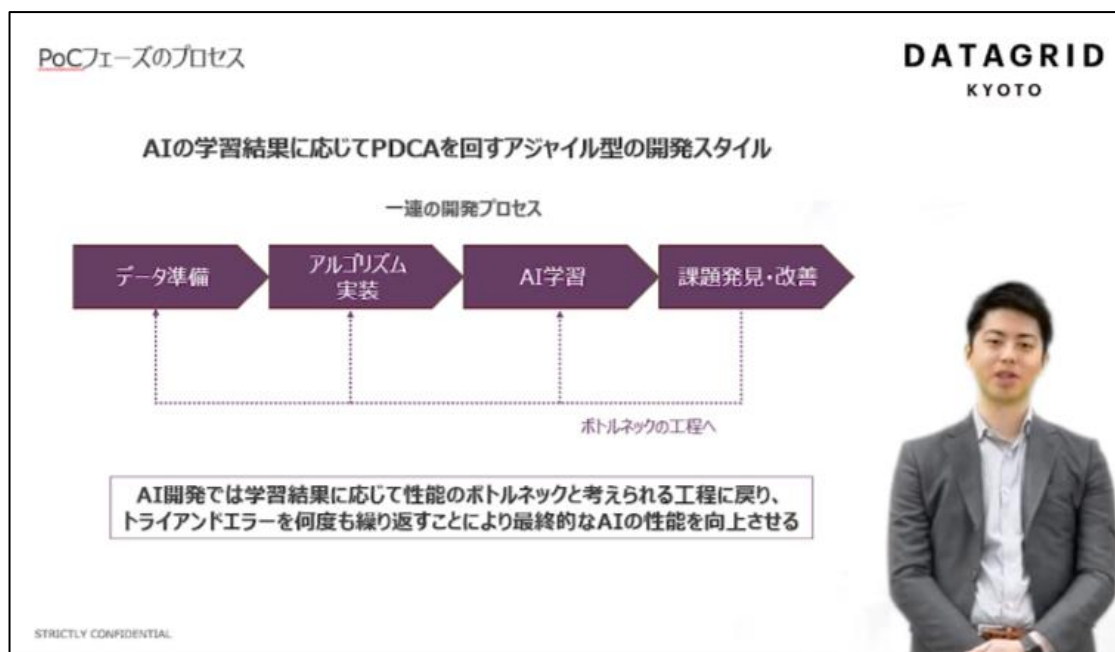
PoCフェーズのプロセス

DATAGRID
KYOTO

AIの学習結果に応じてPDCAを回すアジャイル型の開発スタイル

一連の開発プロセス

データ準備

アルゴリズム実装

AI学習

課題発見・改善

ボトルネックの工程へ

AI開発では学習結果に応じて性能のボトルネックと考えられる工程に戻り、トライアンドエラーを何度も繰り返すことにより最終的なAIの性能を向上させる

STRICTLY CONFIDENTIAL